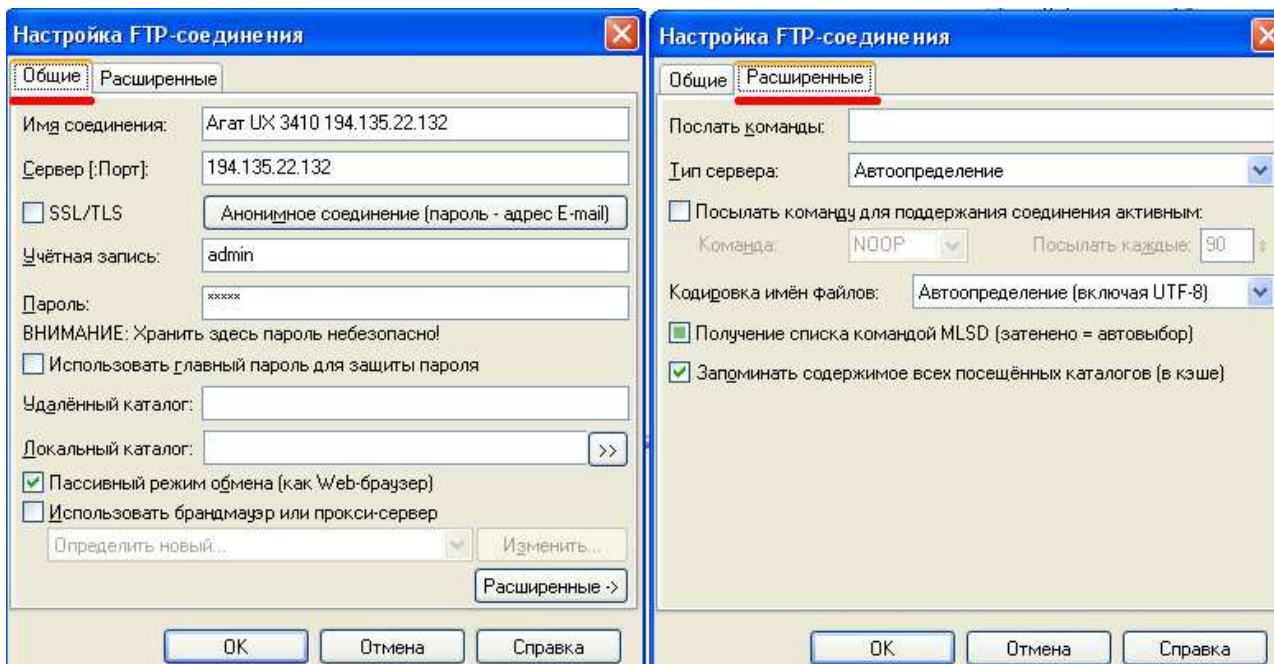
Настройка FTP-соединения

Общие | Расширенные

Имя соединения: Агат UX 3410 194.135.22.132

Сервер [:Порт]: 194.135.22.132

SSL/TLS

Анонимное соединение (пароль - адрес E-mail)

Учётная запись: admin

Пароль: *****

ВНИМАНИЕ: Хранить здесь пароль небезопасно!

Использовать главный пароль для защиты пароля

Удалённый каталог:

Локальный каталог: >>

Пассивный режим обмена (как Web-браузер)

Использовать брандмауэр или прокси-сервер

Определить новый... | Изменить...

Расширенные ->

OK | Отмена | Справка

Настройка FTP-соединения

Общие | Расширенные

Послать команды:

Тип сервера: Автоопределение

Посылать команду для поддержания соединения активным:

Команда: NOOP | Посылать каждые: 90

Кодировка имён файлов: Автоопределение (включая UTF-8)

Получение списка командой MLSD (затенено = автовыбор)

Запоминать содержимое всех посещённых каталогов (в кэше)

OK | Отмена | Справка